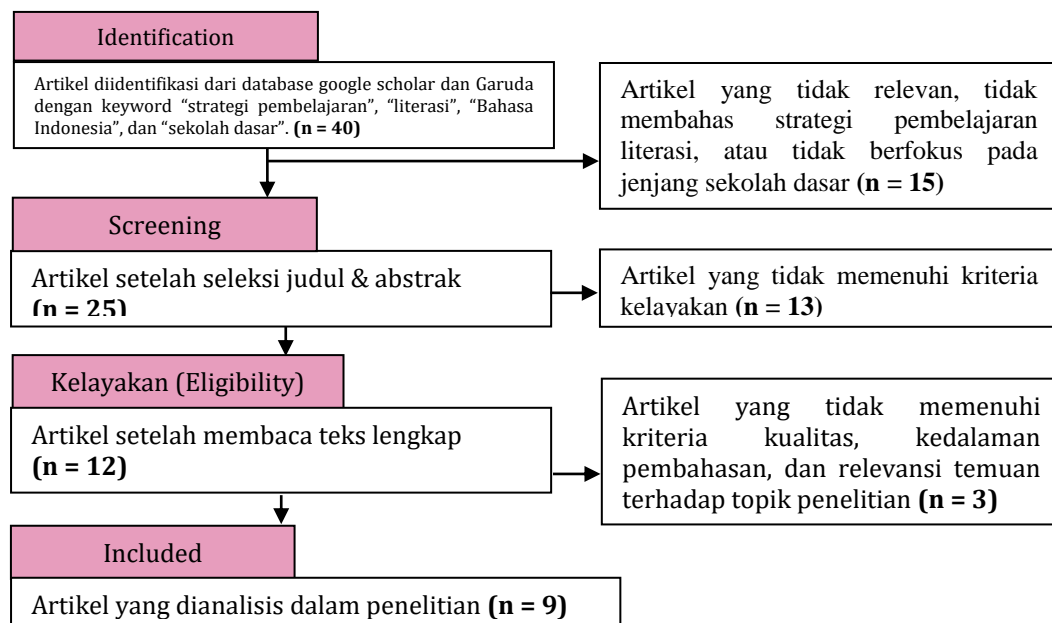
Identification

Artikel diidentifikasi dari database google scholar dan Garuda dengan keyword "strategi pembelajaran", "literasi", "Bahasa Indonesia", dan "sekolah dasar". **(n = 40)**

Artikel yang tidak relevan, tidak membahas strategi pembelajaran literasi, atau tidak berfokus pada jenjang sekolah dasar **(n = 15)**

Screening

Artikel setelah seleksi judul & abstrak **(n = 25)**

Artikel yang tidak memenuhi kriteria kelayakan **(n = 13)**

Kelayakan (Eligibility)

Artikel setelah membaca teks lengkap **(n = 12)**

Artikel yang tidak memenuhi kriteria kualitas, kedalaman pembahasan, dan relevansi temuan terhadap topik penelitian **(n = 3)**

Included

Artikel yang dianalisis dalam penelitian **(n = 9)**